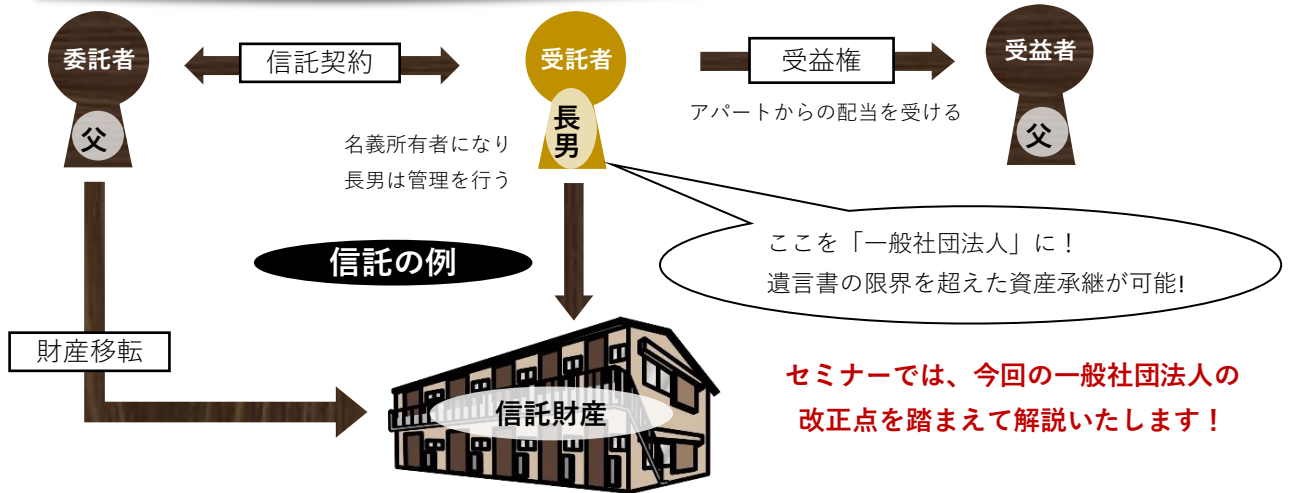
委託者

父

信託契約

受託者

長男

受益権

アパートからの配当を受ける

受益者

父

名義所有者になり
長男は管理を行う

信託の例

ここを「一般社団法人」に！
遺言書の限界を超えた資産承継が可能!

財産移転

信託財産

セミナーでは、今回の一般社団法人の改正点を踏まえて解説いたします！